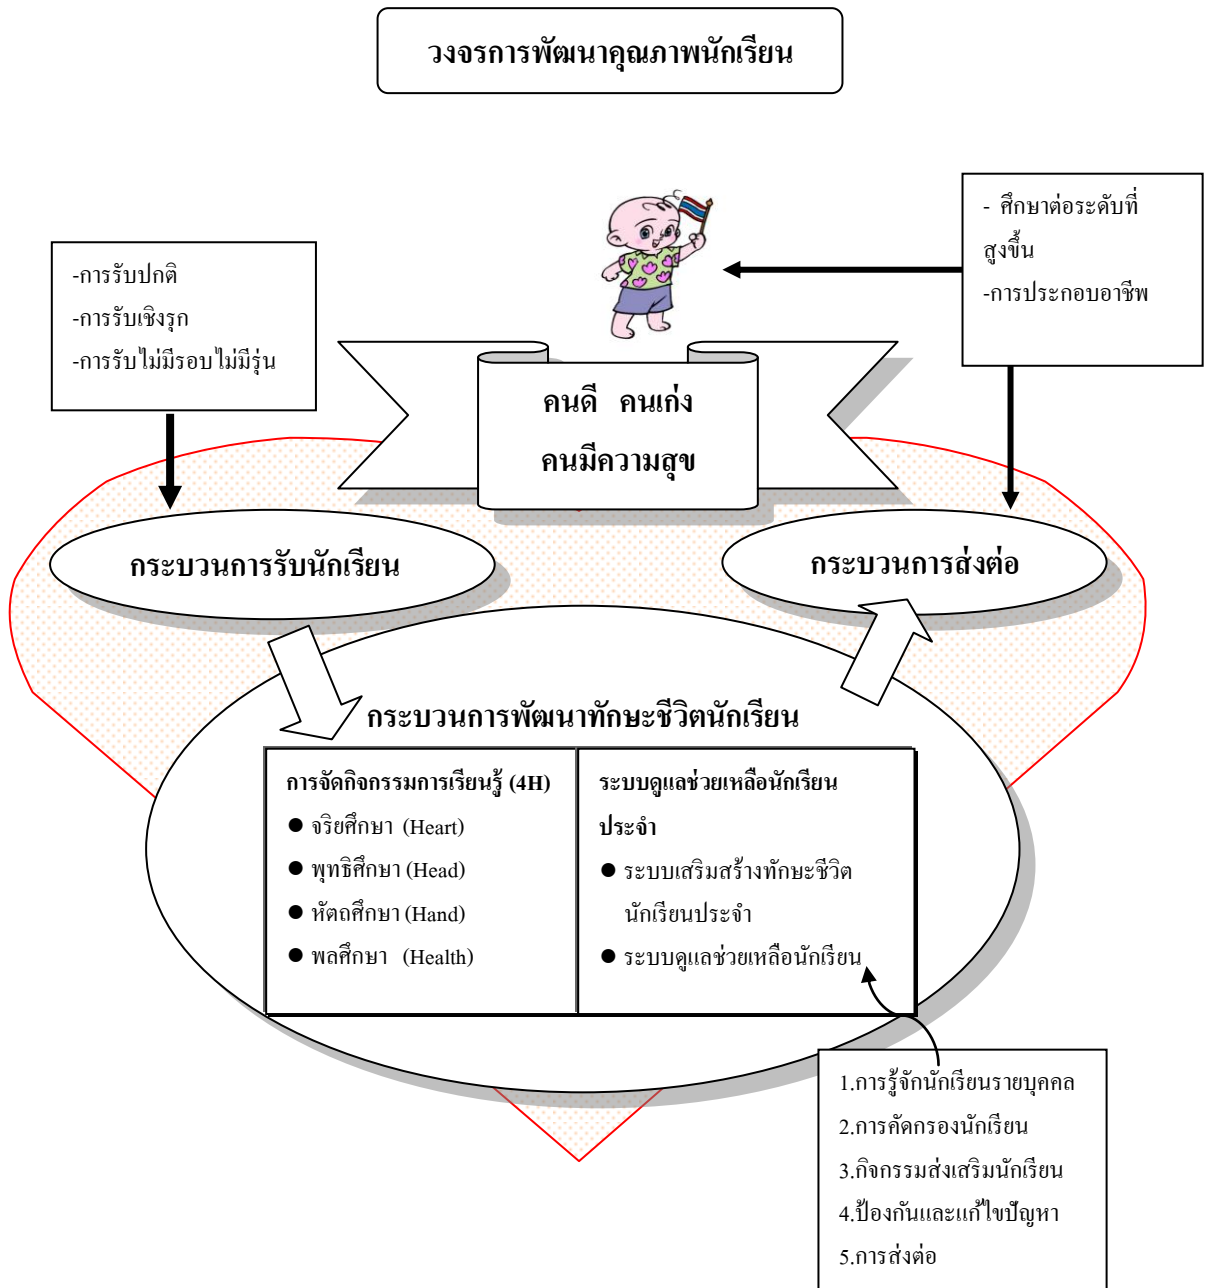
วงจรการพัฒนาคุณภาพนักเรียน

-การรับปกติ
-การรับเชิงรุก
-การรับไม่มีรอบไม่มีรุ่น

- ศึกษาต่อระดับที่สูงขึ้น
-การประกอบอาชีพ

คนดี คนเก่ง
คนมีความสุข

กระบวนการรับนักเรียน

กระบวนการส่งต่อ

กระบวนการพัฒนาทักษะชีวิตนักเรียน

| การจัดกิจกรรมการเรียนรู้ (4H) | ระบบดูแลช่วยเหลือนักเรียนประจำ |
|---|---|
| ● จริยศึกษา (Heart)<br>● พุทธิศึกษา (Head)<br>● หัตถศึกษา (Hand)<br>● พลศึกษา (Health) | ● ระบบเสริมสร้างทักษะชีวิตนักเรียนประจำ<br>● ระบบดูแลช่วยเหลือนักเรียน |

1.การรู้จักนักเรียนรายบุคคล
2.การคัดกรองนักเรียน
3.กิจกรรมส่งเสริมนักเรียน
4.ป้องกันและแก้ไขปัญหา
5.การส่งต่อ